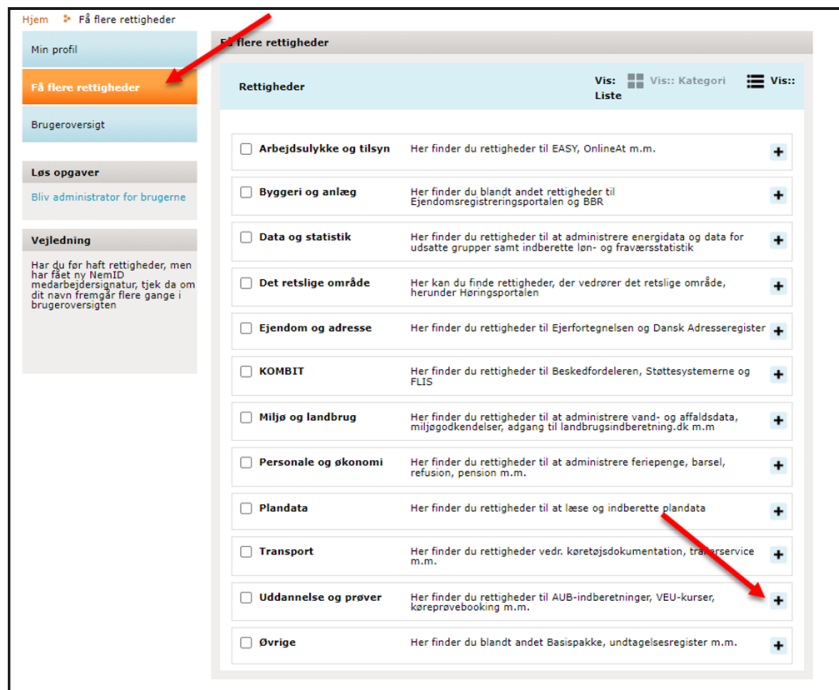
Hjem > Få flere rettigheder

Min profil

Få flere rettigheder

Brugeroversigt

Løs opgaver

Bliv administrator for brugerne

Vejledning

Har du før haft rettigheder, men har fået ny NemID medarbejdersignatur, tjek da om dit navn fremgår flere gange i brugeroversigten

Få flere rettigheder

Rettigheder

Vis: Vis:: Kategori Vis:: Liste

| | | |
|---|---|---|
| Arbejdsulykke og tilsyn | Her finder du rettigheder til EASY, OnlineAt m.m. | + |
| Byggeri og anlæg | Her finder du blandt andet rettigheder til Ejendomsregistreringsportalen og BBR | + |
| Data og statistik | Her finder du rettigheder til at administrere energidata og data for udsatte grupper samt indberette løn- og fraværsstatistik | + |
| Det retslige område | Her kan du finde rettigheder, der vedrører det retslige område, herunder Høringsportalen | + |
| Ejendom og adresse | Her finder du rettigheder til Ejerfortegnelsen og Dansk Adresseregister | + |
| KOMBIT | Her finder du rettigheder til Beskedfordeleren, Støttesystemerne og FLIS | + |
| Miljø og landbrug | Her finder du rettigheder til at administrere vand- og affaldsdata, miljøgodkendelser, adgang til landbrugsindberetning.dk m.m | + |
| Personale og økonomi | Her finder du rettigheder til at administrere feriepenge, barsel, refusion, pension m.m. | + |
| Plandata | Her finder du rettigheder til at læse og indberette plandata | + |
| Transport | Her finder du rettigheder vedr. køretøjsdokumentation, tra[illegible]service m.m. | + |
| Uddannelse og prøver | Her finder du rettigheder til AUB-indberetninger, VEU-kurser, køreprøvebooking m.m. | + |
| Øvrige | Her finder du blandt andet Basispakke, undtagelsesregister m.m. | + |